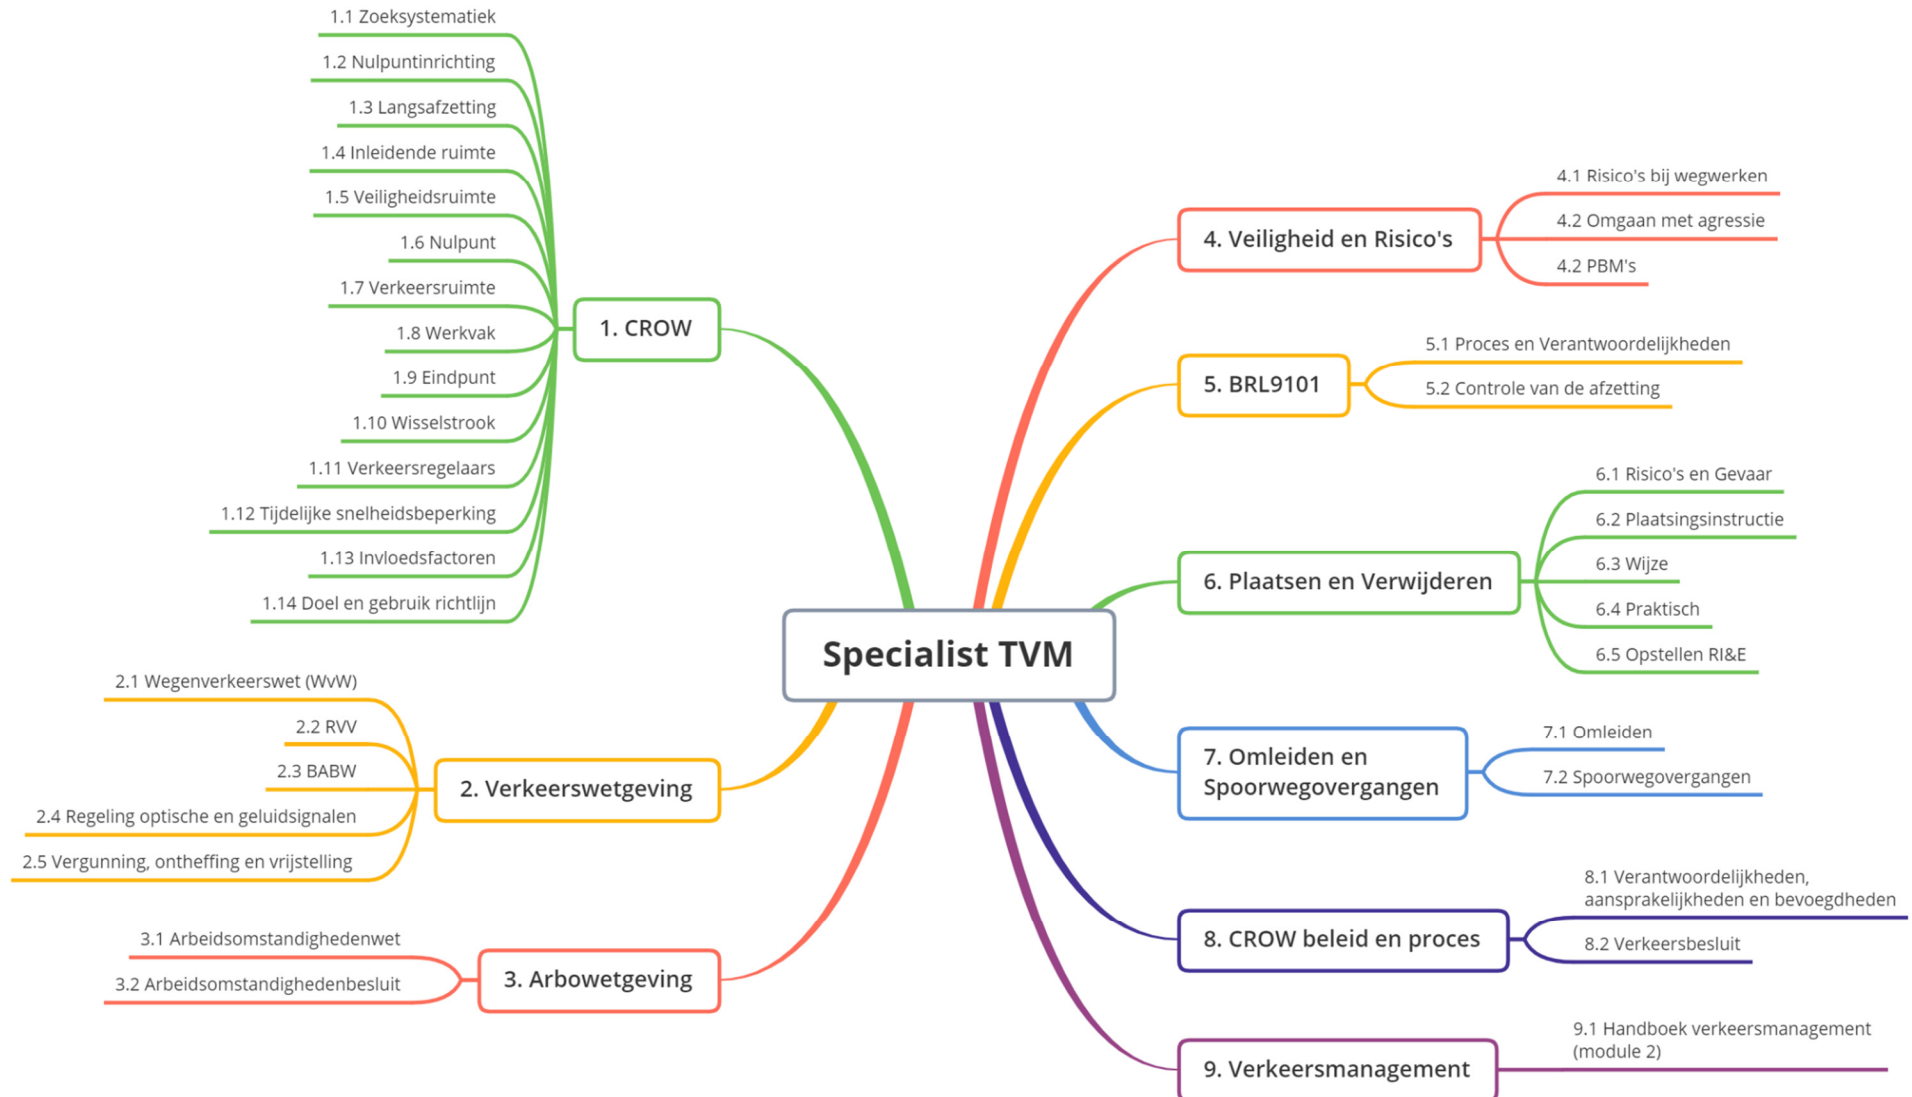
Specialist TVM

1. CROW

1.1 Zoeksystematiek
1.2 Nulpuntinrichting
1.3 Langsafzetting
1.4 Inleidende ruimte
1.5 Veiligheidsruimte
1.6 Nulpunt
1.7 Verkeersruimte
1.8 Werkvak
1.9 Eindpunt
1.10 Wisselstrook
1.11 Verkeersregelaars
1.12 Tijdelijke snelheidsbeperking
1.13 Invloedsfactoren
1.14 Doel en gebruik richtlijn

2. Verkeerswetgeving

2.1 Wegenverkeerswet (WvW)
2.2 RVV
2.3 BABW
2.4 Regeling optische en geluidsignalen
2.5 Vergunning, ontheffing en vrijstelling

3. Arbowetgeving

3.1 Arbeidsomstandighedenwet
3.2 Arbeidsomstandighedenbesluit

4. Veiligheid en Risico's

4.1 Risico's bij wegwerken
4.2 Omgaan met agressie
4.2 PBM's

5. BRL9101

5.1 Proces en Verantwoordelijkheden
5.2 Controle van de afzetting

6. Plaatsen en Verwijderen

6.1 Risico's en Gevaar
6.2 Plaatsingsinstructie
6.3 Wijze
6.4 Praktisch
6.5 Opstellen RI&E

7. Omleiden en Spoorwegovergangen

7.1 Omleiden
7.2 Spoorwegovergangen

8. CROW beleid en proces

8.1 Verantwoordelijkheden, aansprakelijkheden en bevoegdheden
8.2 Verkeersbesluit

9. Verkeersmanagement

9.1 Handboek verkeersmanagement (module 2)